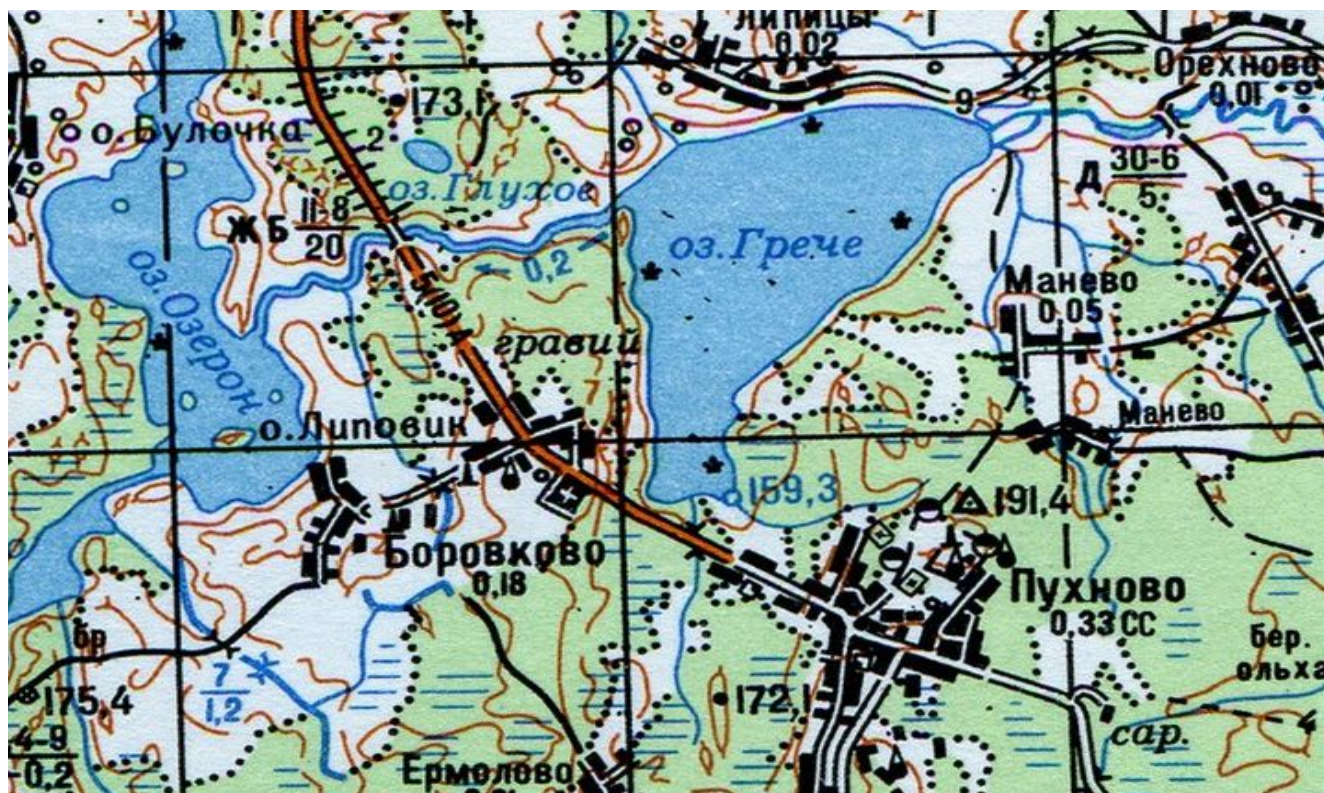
Липицы
0,02
Орехново
0,01
173,1
о. Булочка
2
9
оз. Глухое
Д $\frac{30-6}{5}$
ЖБ $\frac{11-8}{20}$
оз. Грече
0,2
оз. Озерон
Манево
0,05
5(10)А
гравий
о. Липовик
Манево
159,3
191,4
Боровково
0,18
Пухново
0,33 СС
бр
Бер.
ольха
175,4
$\frac{7}{1,2}$
172,1
сар.
$\frac{4-9}{0,2}$
Ермолово
4